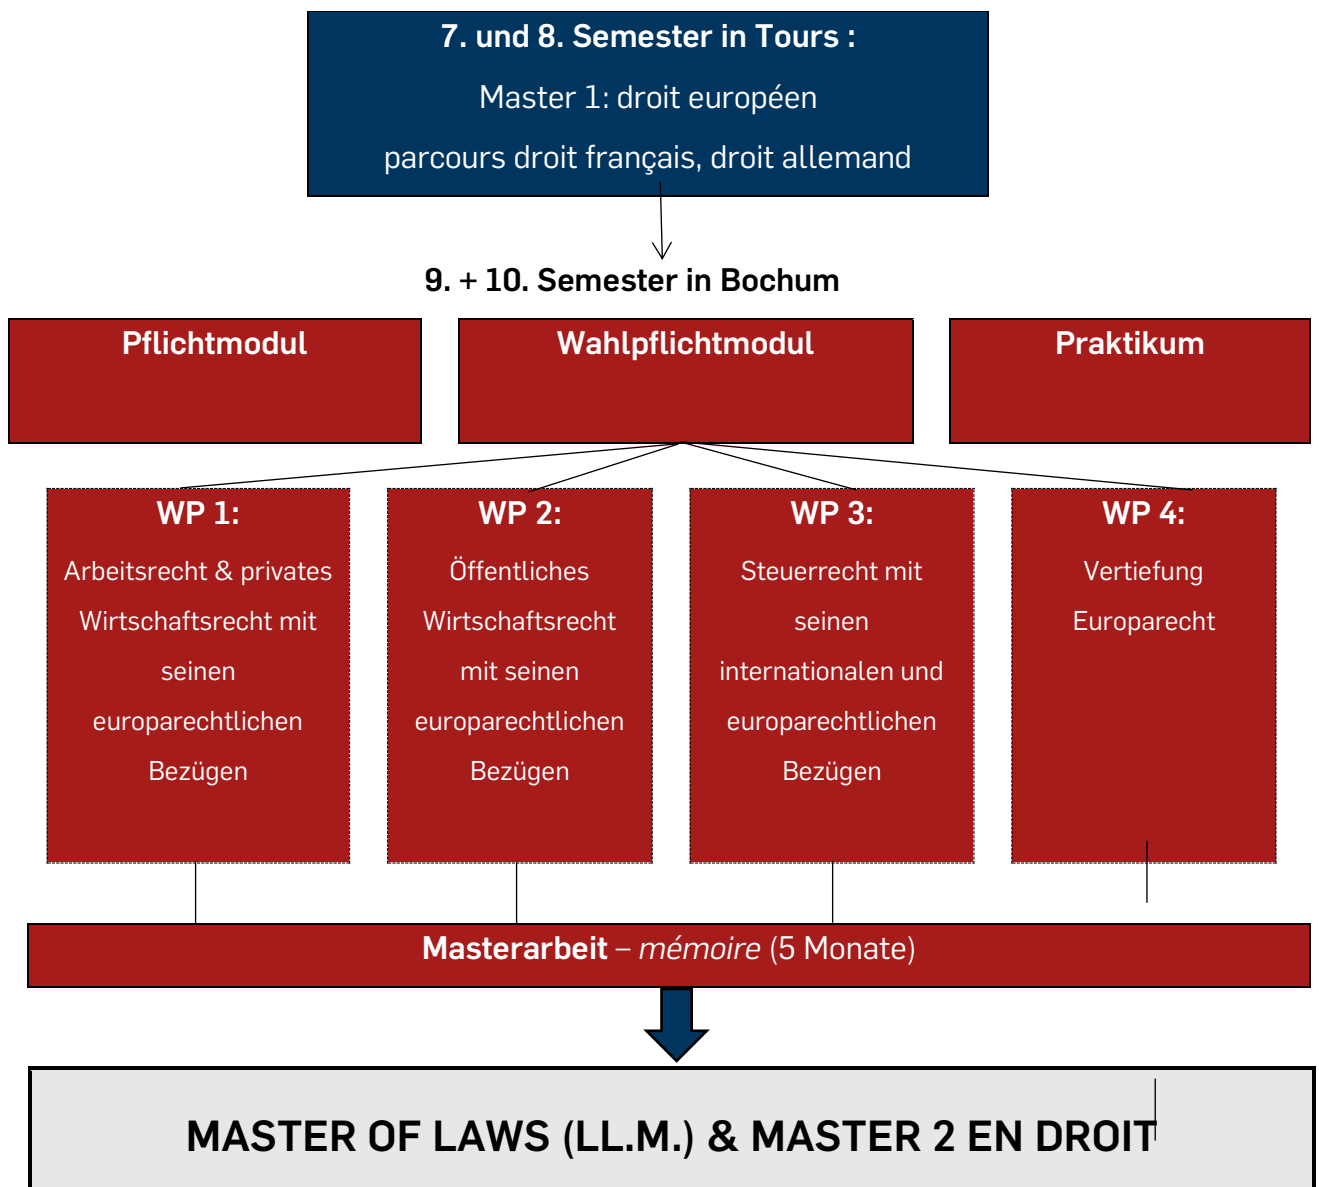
7. und 8. Semester in Tours :

Master 1: droit européen

parcours droit français, droit allemand

9. + 10. Semester in Bochum

Pflichtmodul

Wahlpflichtmodul

Praktikum

WP 1:

Arbeitsrecht & privates Wirtschaftsrecht mit seinen europarechtlichen Bezügen

WP 2:

Öffentliches Wirtschaftsrecht mit seinen europarechtlichen Bezügen

WP 3:

Steuerrecht mit seinen internationalen und europarechtlichen Bezügen

WP 4:

Vertiefung Europarecht

Masterarbeit – mémoire (5 Monate)

MASTER OF LAWS (LL.M.) & MASTER 2 EN DROIT